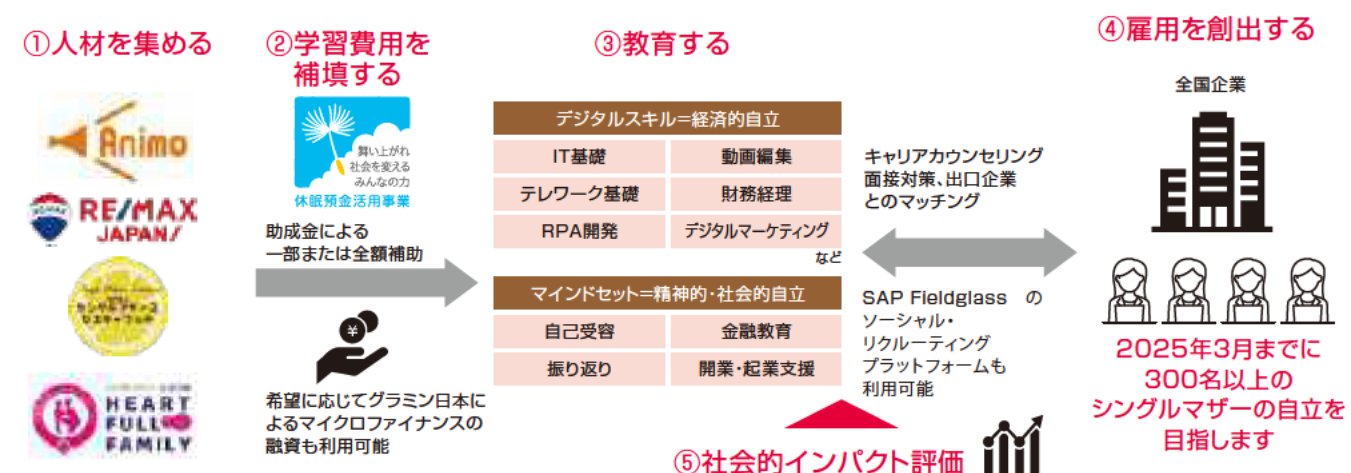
①人材を集める

Animo

RE/MAX JAPAN

HEART FULL FAMILY

②学習費用を補填する

舞い上がれ 社会を変える みんなの力

休眠預金活用事業

助成金による一部または全額補助

希望に応じてグラミン日本によるマイクロファイナンスの融資も利用可能

③教育する

デジタルスキル=経済的自立

| IT基礎 | 動画編集 |
|---|---|
| テレワーク基礎 | 財務経理 |
| RPA開発 | デジタルマーケティング |

など

マインドセット=精神的・社会的自立

| 自己受容 | 金融教育 |
|---|---|
| 振り返り | 開業・起業支援 |

キャリアカウンセリング 面接対策、出口企業とのマッチング

SAP Fieldglass のソーシャル・リクルーティングプラットフォームも利用可能

⑤社会的インパクト評価

④雇用を創出する

全国企業

2025年3月までに 300名以上の シングルマザーの自立を目指します